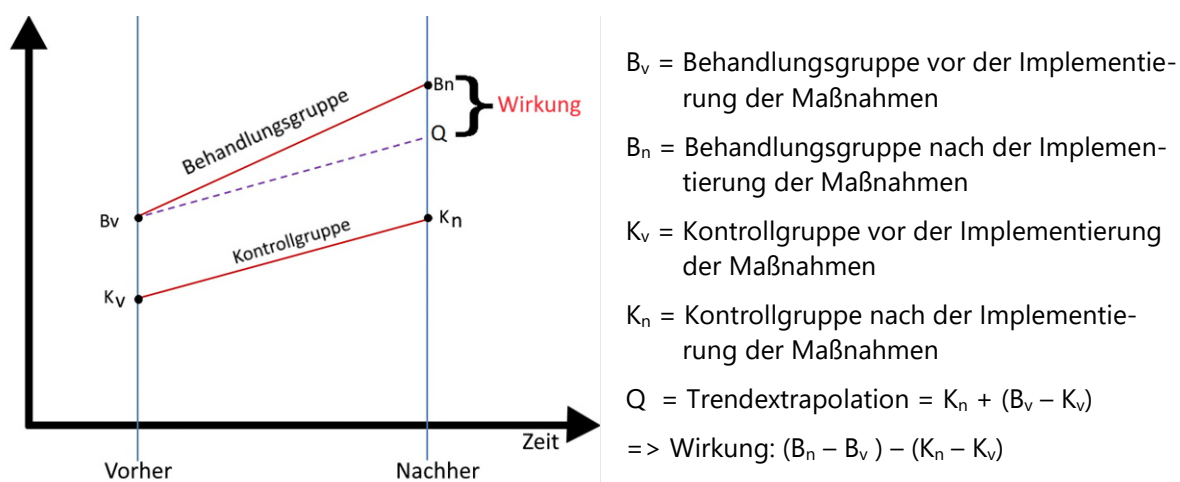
Bn
Wirkung
Q
Behandlungsgruppe
Bv
Kn
Kontrollgruppe
Kv
Zeit
Vorher
Nachher

$B_v$ = Behandlungsgruppe vor der Implementierung der Maßnahmen

$B_n$ = Behandlungsgruppe nach der Implementierung der Maßnahmen

$K_v$ = Kontrollgruppe vor der Implementierung der Maßnahmen

$K_n$ = Kontrollgruppe nach der Implementierung der Maßnahmen

Q = Trendextrapolation = $K_n + (B_v - K_v)$

=> Wirkung: $(B_n - B_v) - (K_n - K_v)$